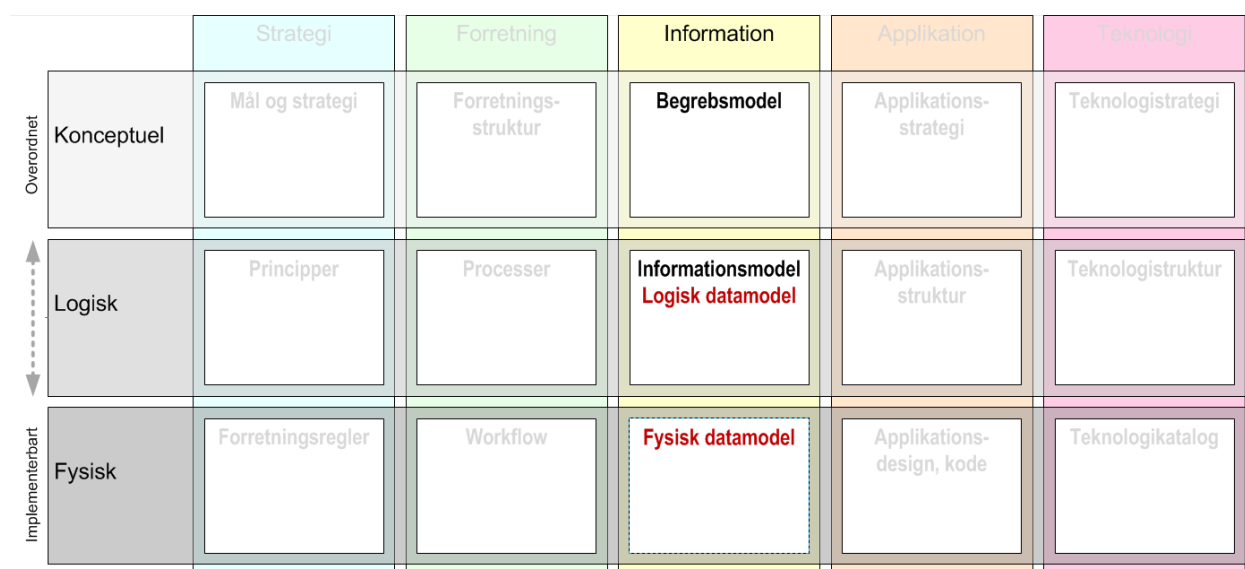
| | Strategi | Forretning | Information | Applikation | Teknologi |
|---|---|---|---|---|---|
| Konceptuel | Mål og strategi | Forretningsstruktur | Begrebsmodel | Applikationsstrategi | Teknologistrategi |
| Logisk | Principper | Processer | Informationsmodel Logisk datamodel | Applikationsstruktur | Teknologistruktur |
| Fysisk | Forretningsregler | Workflow | Fysisk datamodel | Applikationsdesign, kode | Teknologikatalog |

Overordnet

Implementerbart